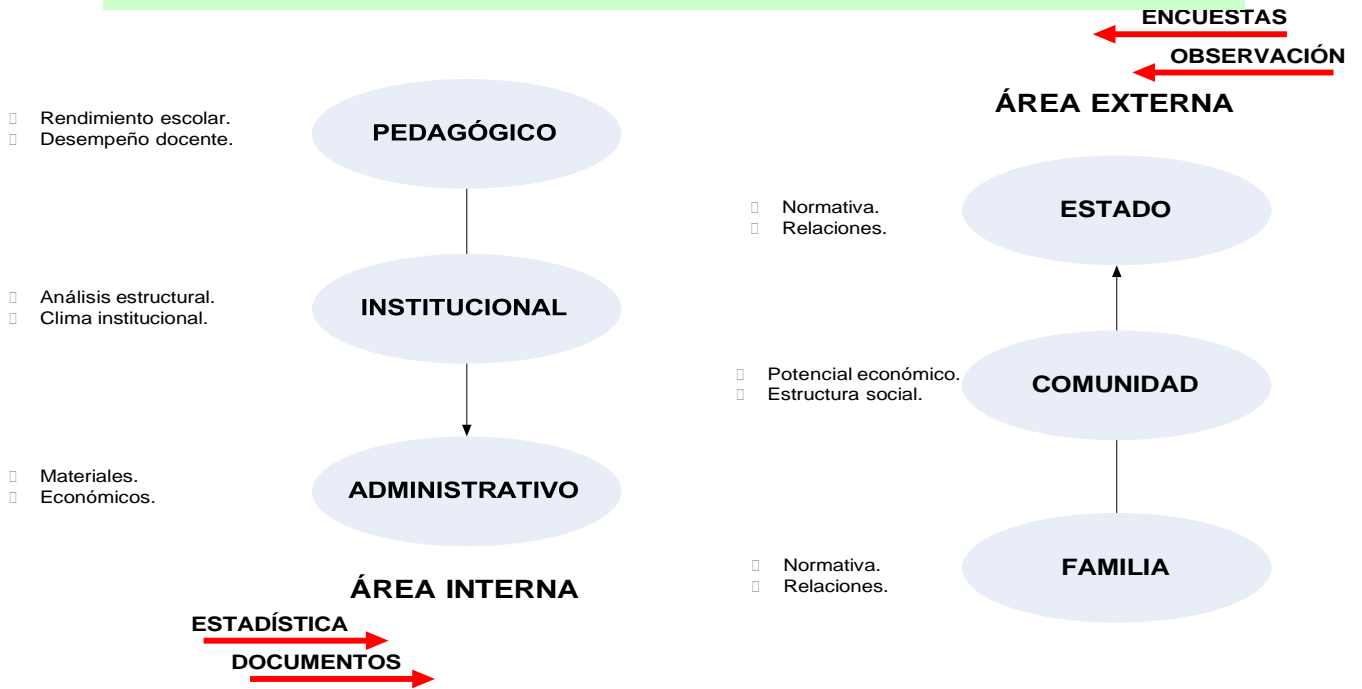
ENCUESTAS
OBSERVACIÓN
ÁREA EXTERNA

Rendimiento escolar.
Desempeño docente.

PEDAGÓGICO

Normativa.
Relaciones.

ESTADO

Análisis estructural.
Clima institucional.

INSTITUCIONAL

Potencial económico.
Estructura social.

COMUNIDAD

Materiales.
Económicos.

ADMINISTRATIVO

Normativa.
Relaciones.

FAMILIA

ÁREA INTERNA
ESTADÍSTICA
DOCUMENTOS